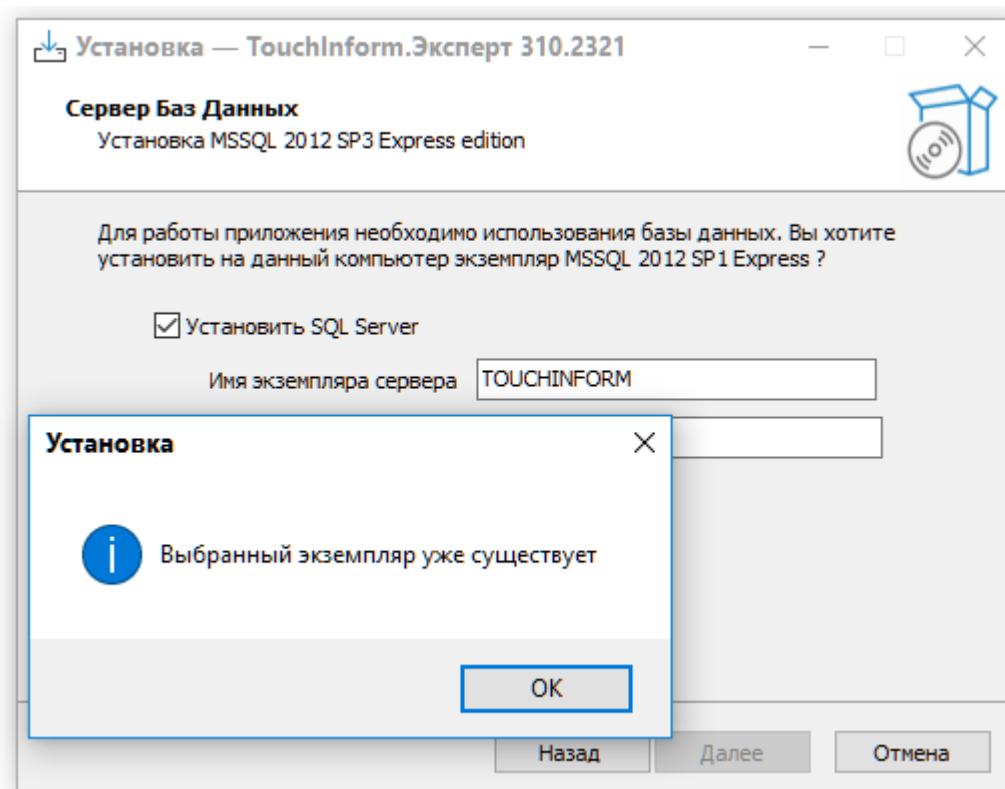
Установка — TouchInform.Эксперт 310.2321

Сервер Баз Данных
Установка MSSQL 2012 SP3 Express edition

Для работы приложения необходимо использования базы данных. Вы хотите установить на данный компьютер экземпляр MSSQL 2012 SP1 Express ?

Установить SQL Server

Имя экземпляра сервера TOUCHINFORM

Установка

Выбранный экземпляр уже существует

OK

Назад Далее Отмена